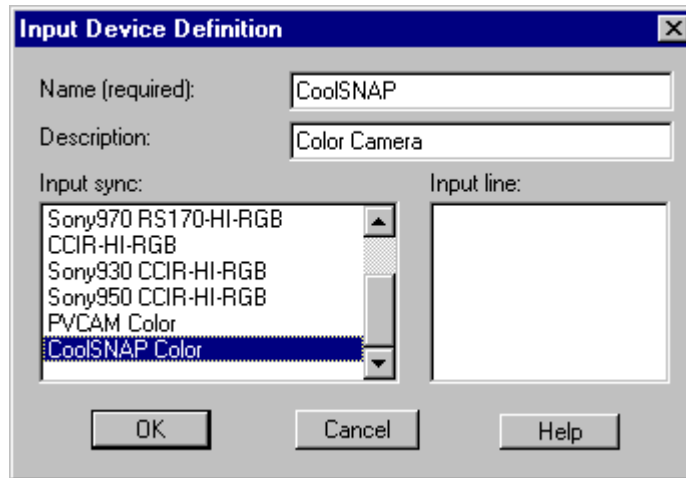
Input Device Definition

Name (required): CoolSNAP

Description: Color Camera

Input sync:
Sony970 RS170-HI-RGB
CCIR-HI-RGB
Sony930 CCIR-HI-RGB
Sony950 CCIR-HI-RGB
PVCAM Color
CoolSNAP Color

Input line:

OK
Cancel
Help